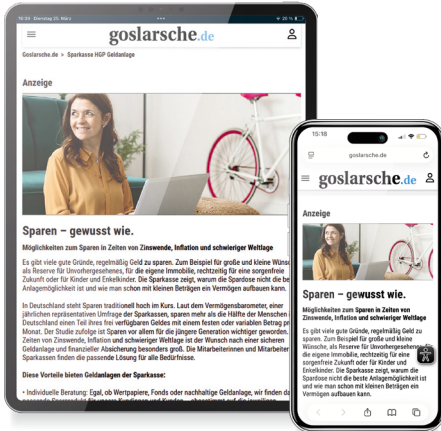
16:33 Dienstag 25. März

goslarsche.de

Goslarsche.de > Sparkasse HGP Geldanlage

Anzeige

Sparen – gewusst wie.

Möglichkeiten zum Sparen in Zeiten von Zinswende, Inflation und schwieriger Weltlage

Es gibt viele gute Gründe, regelmäßig Geld zu sparen. Zum Beispiel für große und kleine Wünsche, als Reserve für Unvorhergesehenes, für die eigene Immobilie, rechtzeitig für eine sorgenfreie Zukunft oder für Kinder und Enkelkinder. Die Sparkasse zeigt, warum die Spardose nicht die beste Anlagemöglichkeit ist und wie man schon mit kleinen Beträgen ein Vermögen aufbauen kann.

In Deutschland steht Sparen traditionell hoch im Kurs. Laut dem Vermögensbarometer, einer jährlichen repräsentativen Umfrage der Sparkassen, sparen mehr als die Hälfte der Menschen in Deutschland einen Teil ihres frei verfügbaren Geldes mit einem festen oder variablen Betrag pro Monat. Der Studie zufolge ist Sparen vor allem für die jüngere Generation wichtiger geworden. In Zeiten von Zinswende, Inflation und schwieriger Weltlage ist der Wunsch nach einer sicheren Geldanlage und finanzieller Absicherung besonders groß. Die Mitarbeiterinnen und Mitarbeiter der Sparkassen finden die passende Lösung für alle Bedürfnisse.

Diese Vorteile bieten Geldanlagen der Sparkasse:

• Individuelle Beratung: Egal, ob Wertpapiere, Fonds oder nachhaltige Geldanlage, wir finden die

15:18

goslarsche.de

goslarsche.de

Anzeige

Sparen – gewusst wie.

Möglichkeiten zum Sparen in Zeiten von Zinswende, Inflation und schwieriger Weltlage

Es gibt viele gute Gründe, regelmäßig Geld zu sparen. Zum Beispiel für große und kleine Wünsche, als Reserve für Unvorhergesehenes, für die eigene Immobilie, rechtzeitig für eine sorgenfreie Zukunft oder für Kinder und Enkelkinder. Die Sparkasse zeigt, warum die Spardose nicht die beste Anlagemöglichkeit ist und wie man schon mit kleinen Beträgen ein Vermögen aufbauen kann.